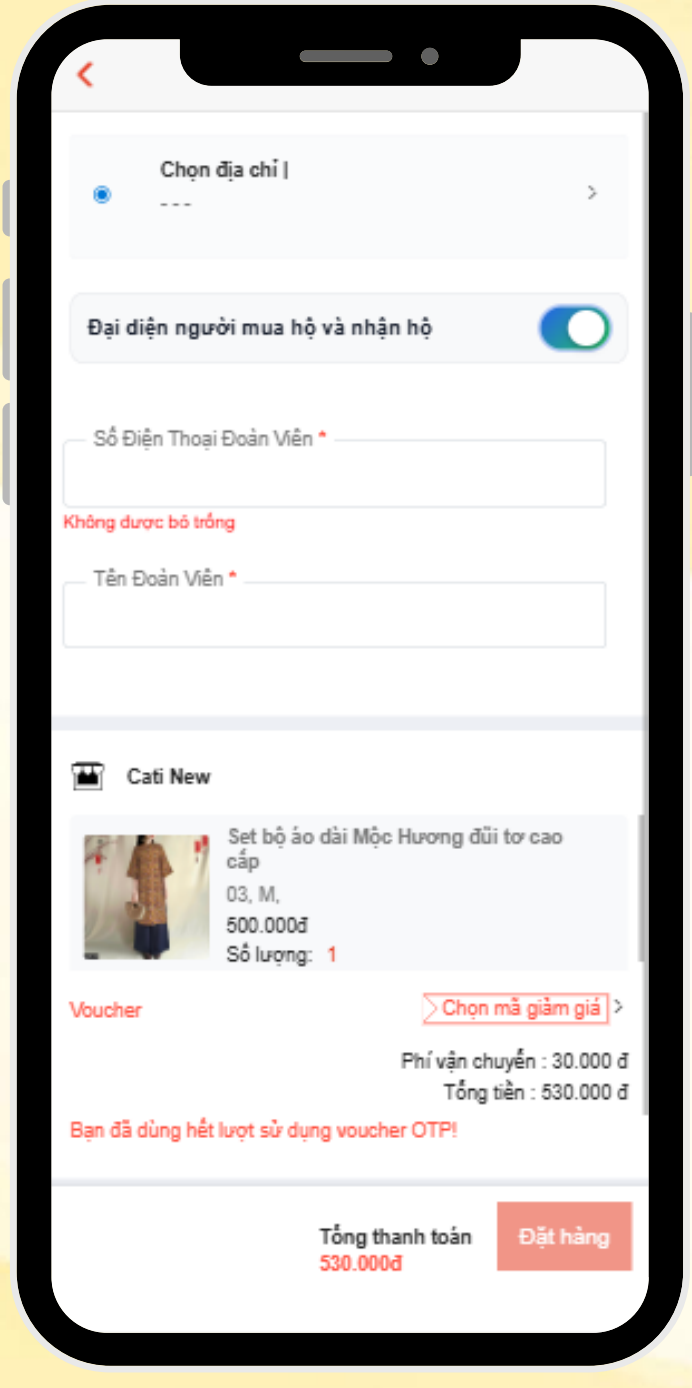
Chọn địa chỉ |
- - -

Đại diện người mua hộ và nhận hộ

Số Điện Thoại Đoàn Viên *

Không được bỏ trống

Tên Đoàn Viên *

Cati New

Set bộ áo dài Mộc Hương đũi tơ cao cấp
03, M,
500.000đ
Số lượng: 1

Voucher

Chọn mã giảm giá

Phí vận chuyển : 30.000 đ
Tổng tiền : 530.000 đ

Bạn đã dùng hết lượt sử dụng voucher OTP!

Tổng thanh toán
530.000đ

Đặt hàng